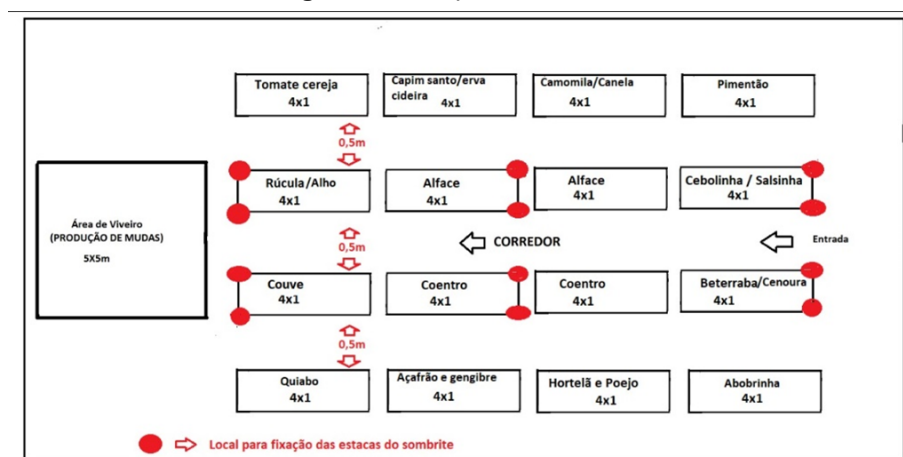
Tomate cereja
4x1

Capim santo/erva cideira
4x1

Camomila/Canela
4x1

Pimentão
4x1

0,5m

Área de Viveiro
(PRODUÇÃO DE MUDAS)
5X5m

Rúcula/Alho
4x1

Alface
4x1

Alface
4x1

Cebolinha / Salsinha
4x1

0,5m

CORREDOR

Entrada

Couve
4x1

Coentro
4x1

Coentro
4x1

Beterraba/Cenoura
4x1

0,5m

Quiabo
4x1

Açafrão e gengibre
4x1

Hortelã e Poejo
4x1

Abobrinha
4x1

Local para fixação das estacas do sombrite